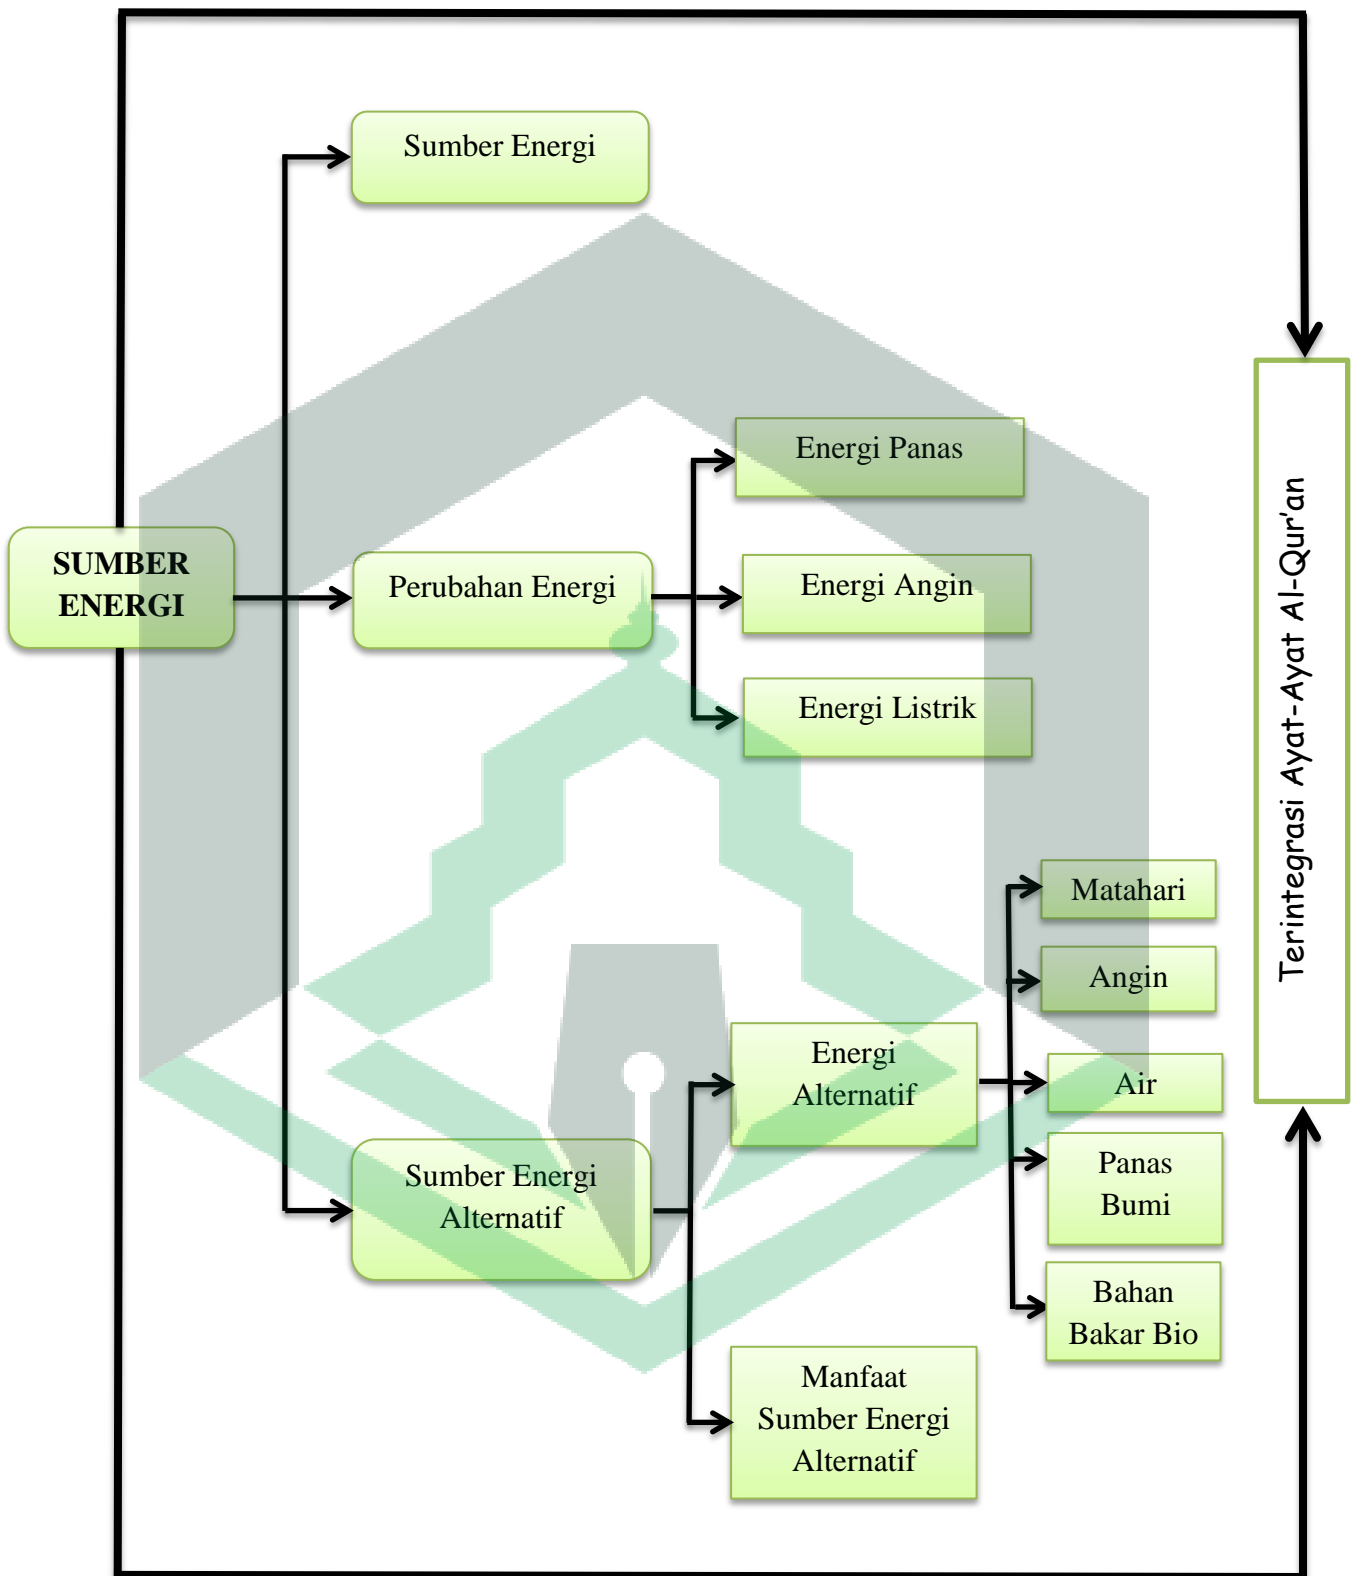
SUMBER ENERGI

Sumber Energi

Perubahan Energi

Energi Panas

Energi Angin

Energi Listrik

Sumber Energi Alternatif

Energi Alternatif

Matahari

Angin

Air

Panas Bumi

Bahan Bakar Bio

Manfaat Sumber Energi Alternatif

Terintegrasi Ayat-Ayat Al-Qur'an